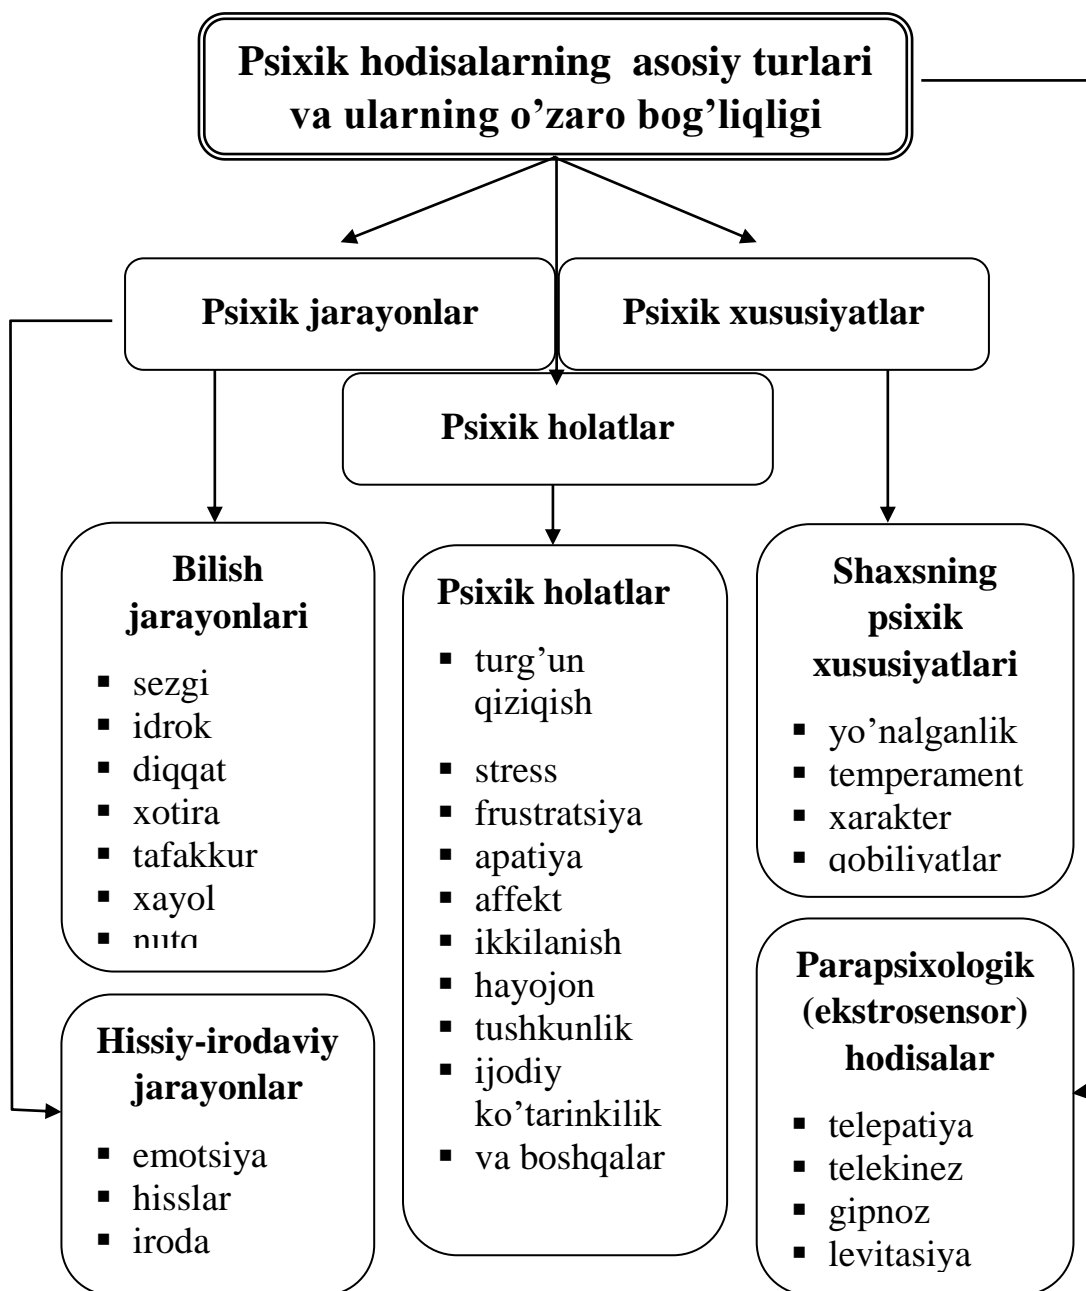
Psixik hodisalarning asosiy turlari va ularning o'zaro bog'liqligi

Psixik jarayonlar

Psixik xususiyatlar

Psixik holatlar

Bilish jarayonlari
- sezgi
- idrok
- diqqat
- xotira
- tafakkur
- xayol
- nutq

Psixik holatlar
- turg'un qiziqish
- stress
- frustratsiya
- apatiya
- affekt
- ikkilanish
- hayojon
- tushkunlik
- ijodiy ko'tarinkilik
- va boshqalar

Shaxsning psixik xususiyatlari
- yo'nalganlik
- temperament
- xarakter
- qobiliyatlar

Hissiy-irodaviy jarayonlar
- emotsiya
- hisslar
- iroda

Parapsixologik (ekstrosensor) hodisalar
- telepatiya
- telekinez
- gipnoz
- levitasiya